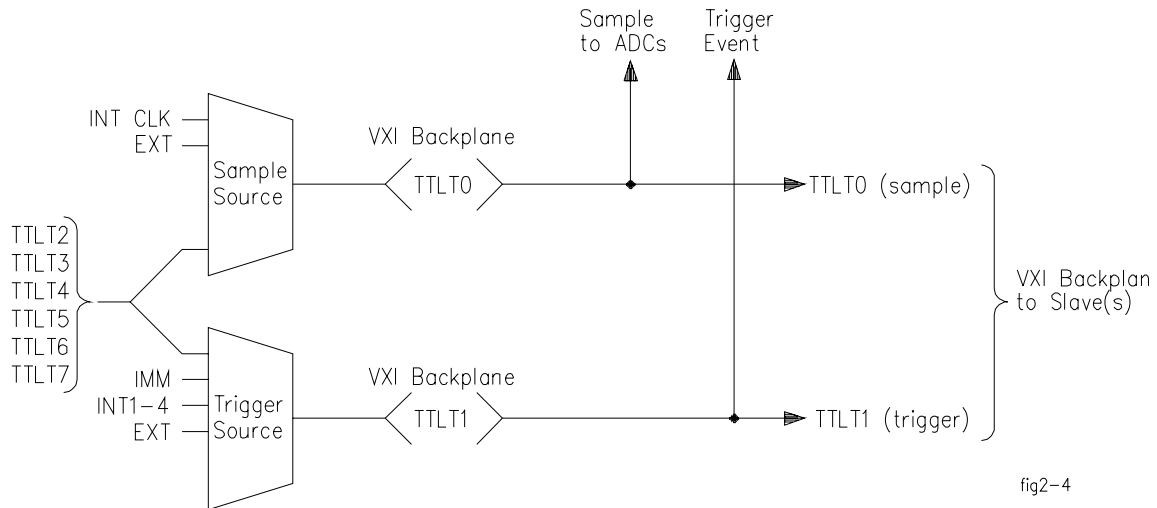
Sample to ADCs

Trigger Event

INT CLK
EXT

Sample Source

VXI Backplane

TTLT0

TTLT0 (sample)

TTLT2
TTLT3
TTLT4
TTLT5
TTLT6
TTLT7

VXI Backplan to Slave(s)

IMM
INT1–4
EXT

Trigger Source

VXI Backplane

TTLT1

TTLT1 (trigger)

fig2–4